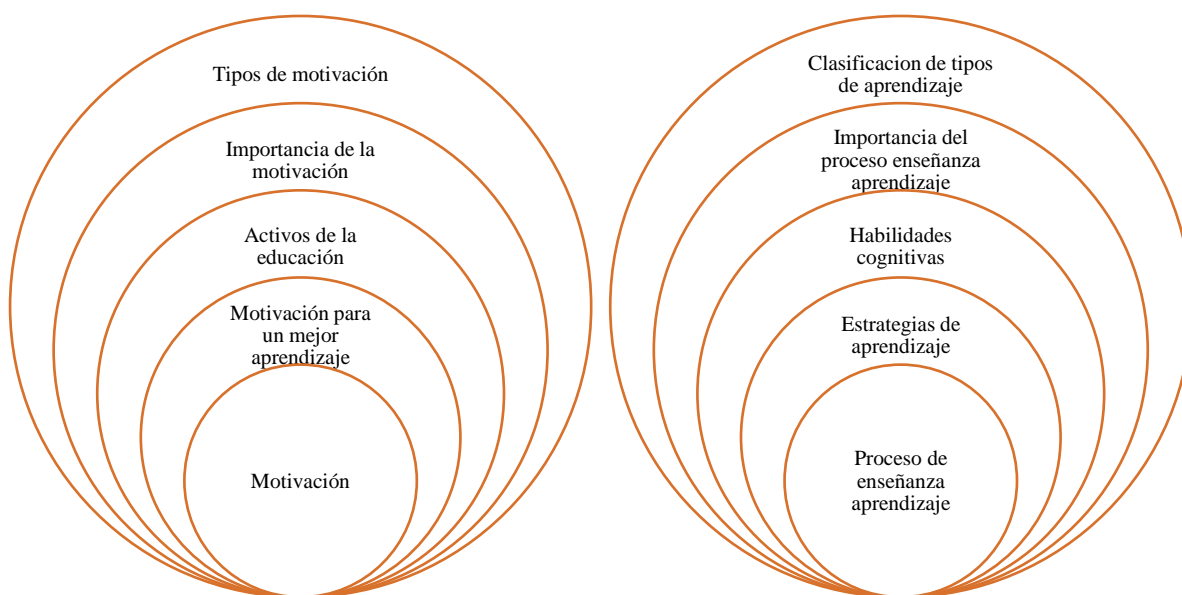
Tipos de motivación

Importancia de la motivación

Activos de la educación

Motivación para un mejor aprendizaje

Motivación

Clasificacion de tipos de aprendizaje

Importancia del proceso enseñanza aprendizaje

Habilidades cognitivas

Estrategias de aprendizaje

Proceso de enseñanza aprendizaje